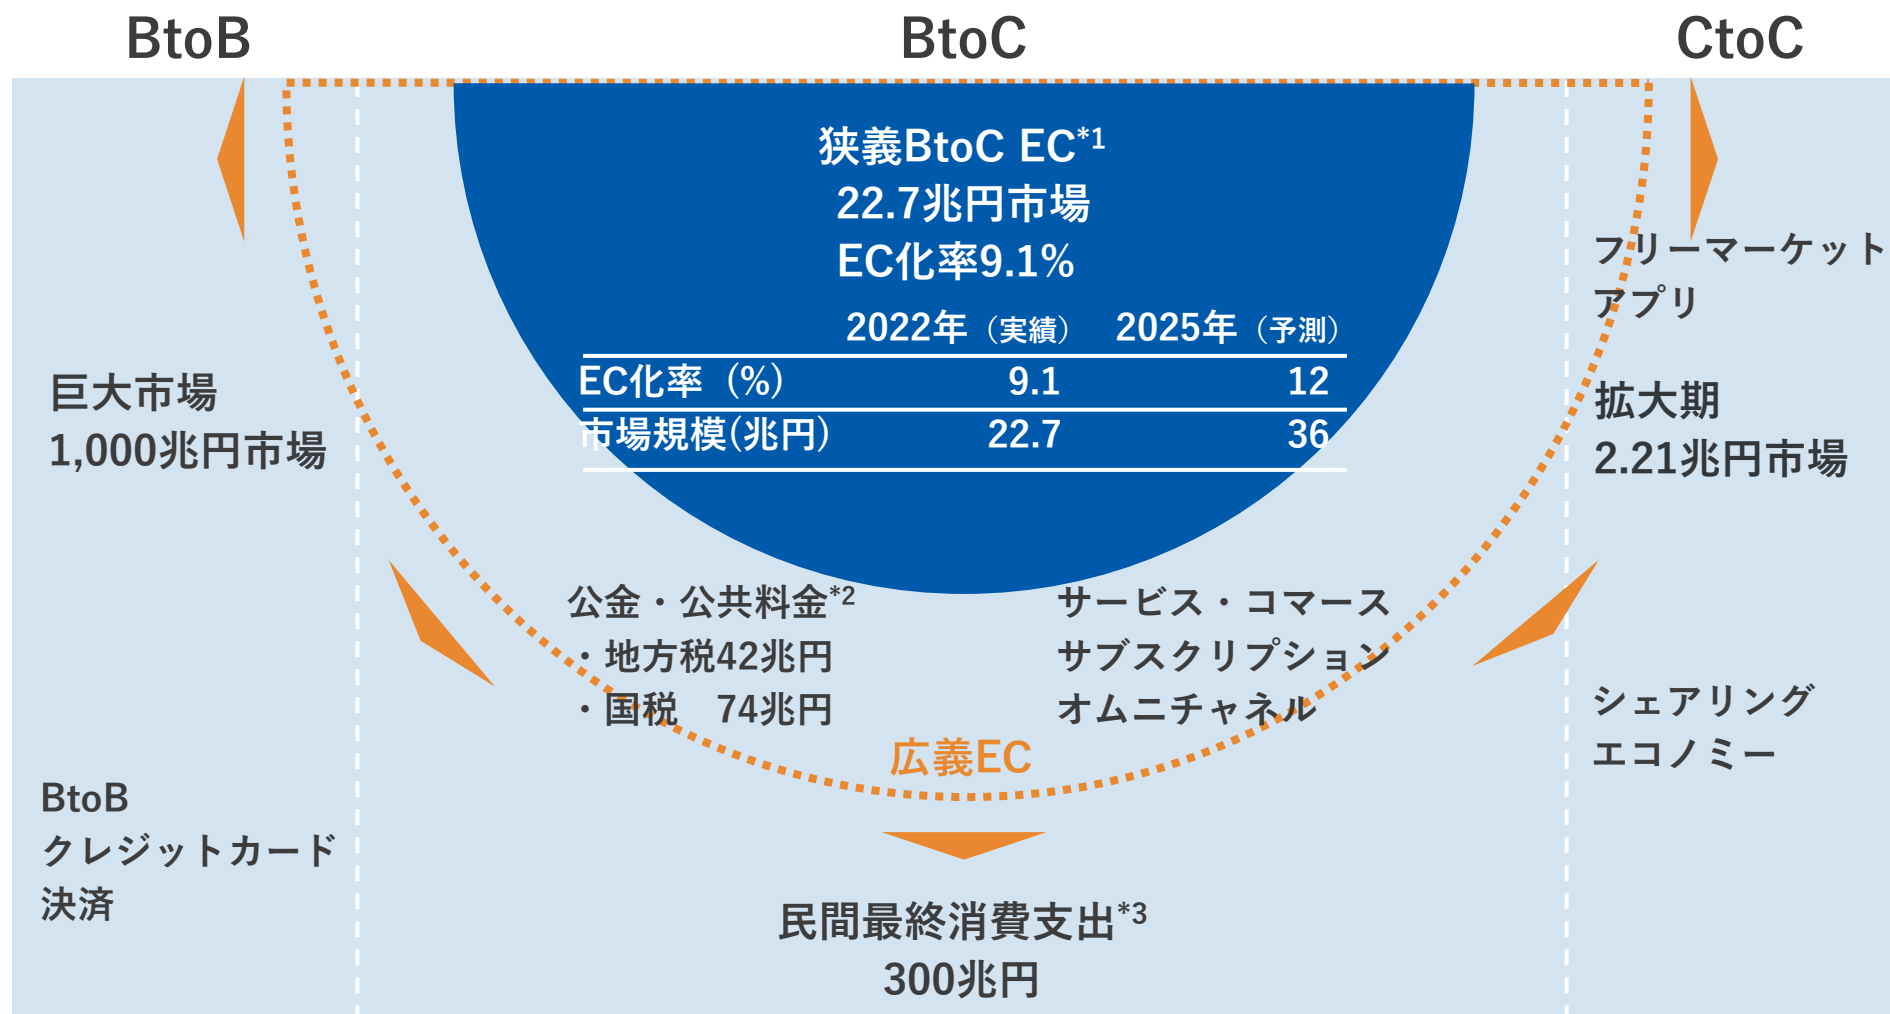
BtoB

BtoC

CtoC

狭義BtoC EC$^{*1}$
22.7兆円市場
EC化率9.1%

|  | 2022年（実績） | 2025年（予測） |
|---|---|---|
| EC化率（%） | 9.1 | 12 |
| 市場規模(兆円) | 22.7 | 36 |

フリーマーケット
アプリ

巨大市場
1,000兆円市場

拡大期
2.21兆円市場

公金・公共料金$^{*2}$
・地方税42兆円
・国税　74兆円

サービス・コマース
サブスクリプション
オムニチャネル

シェアリング
エコノミー

広義EC

BtoB
クレジットカード
決済

民間最終消費支出$^{*3}$
300兆円